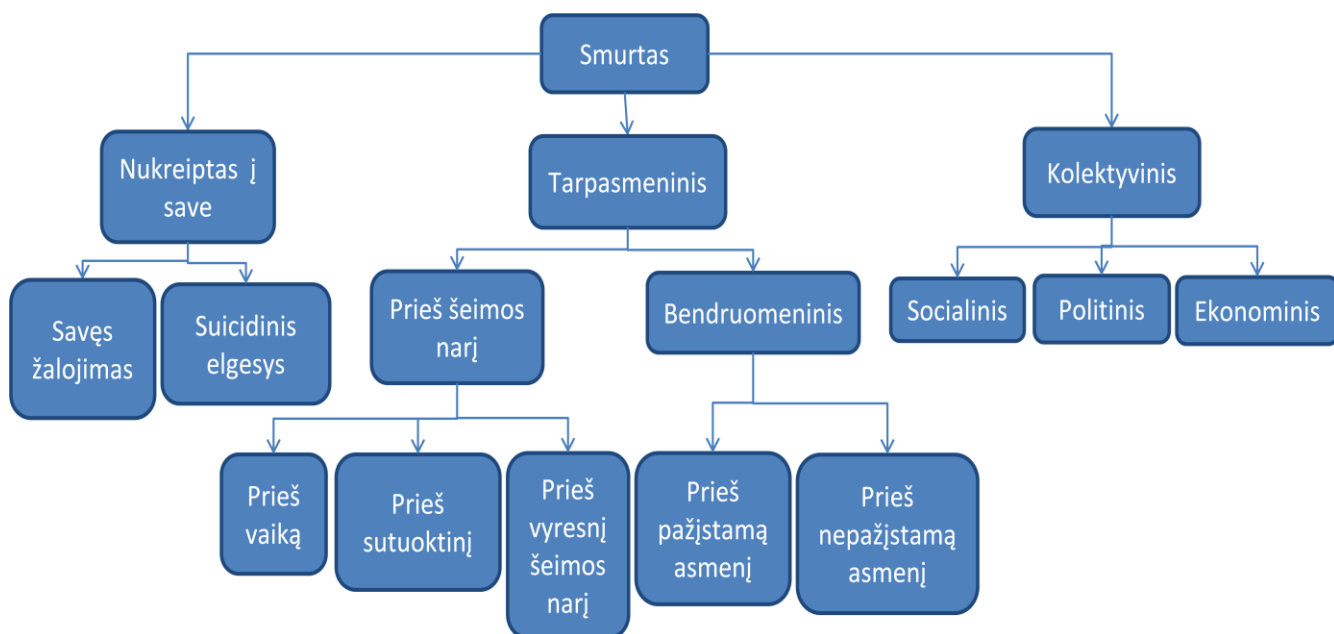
Smurtas

Nukreiptas į save

Tarpasmeninis

Kolektyvinis

Savęs žalojimas

Suicidinis elgesys

Prieš šeimos narį

Bendruomeninis

Socialinis

Politinis

Ekonominis

Prieš vaiką

Prieš sutuoktinį

Prieš vyresnį šeimos narį

Prieš pažįstamą asmenį

Prieš nepažįstamą asmenį